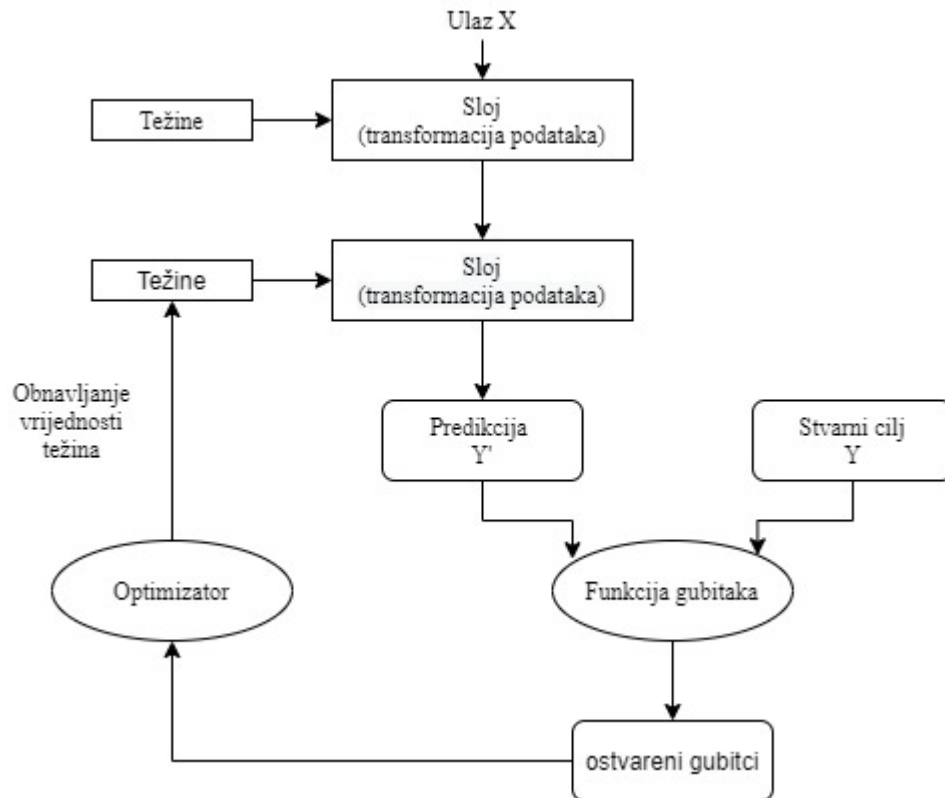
Ulaz X

Težine

Sloj
(transformacija podataka)

Težine

Sloj
(transformacija podataka)

Obnavljanje vrijednosti težina

Predikcija
Y'

Stvarni cilj
Y

Optimizator

Funkcija gubitaka

ostvareni gubitci